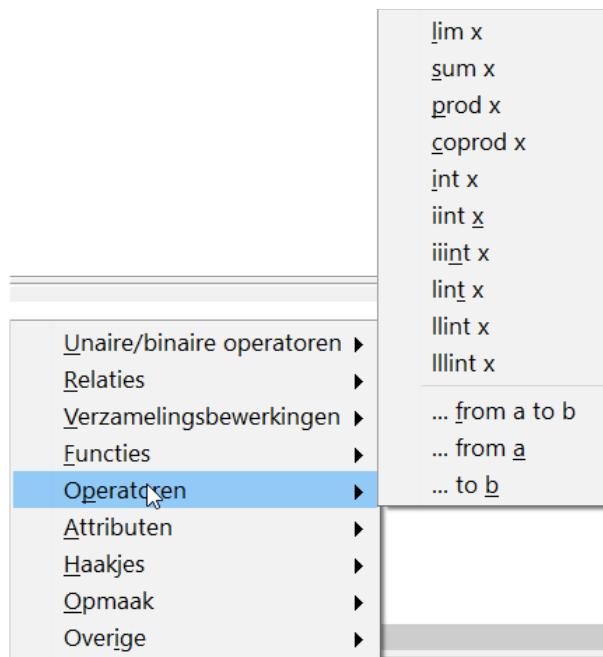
Unaire/binaire operatoren
Relaties
Verzamelingsbewerkingen
Functies
Operatoren
Attributen
Haakjes
Opmaak
Overige

lim x
sum x
prod x
coprod x
int x
iint x
iiint x
lint x
llint x
lllint x
... from a to b
... from a
... to b